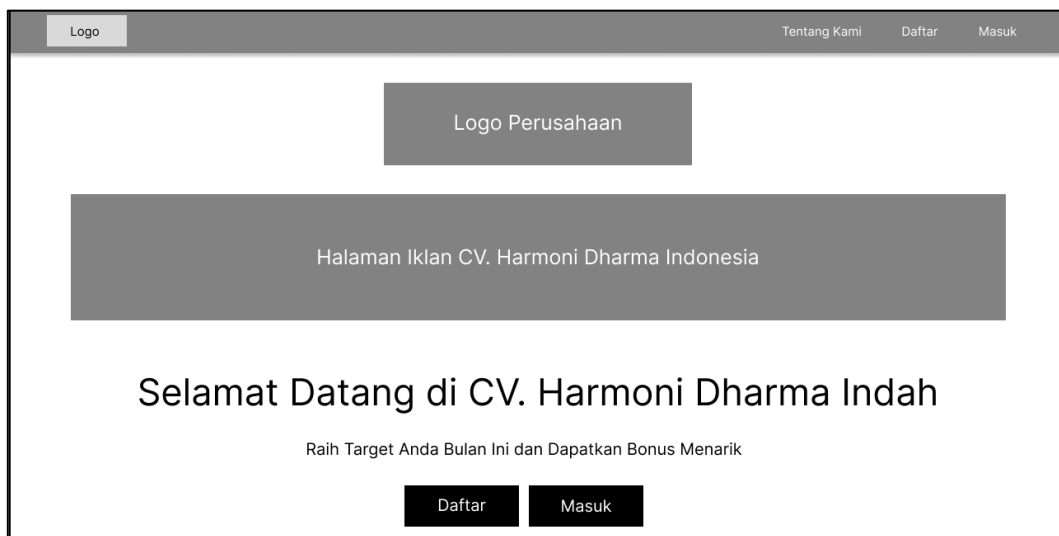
Logo

Tentang Kami Daftar Masuk

Logo Perusahaan

Halaman Iklan CV. Harmoni Dharma Indonesia

Selamat Datang di CV. Harmoni Dharma Indah

Raih Target Anda Bulan Ini dan Dapatkan Bonus Menarik

Daftar Masuk